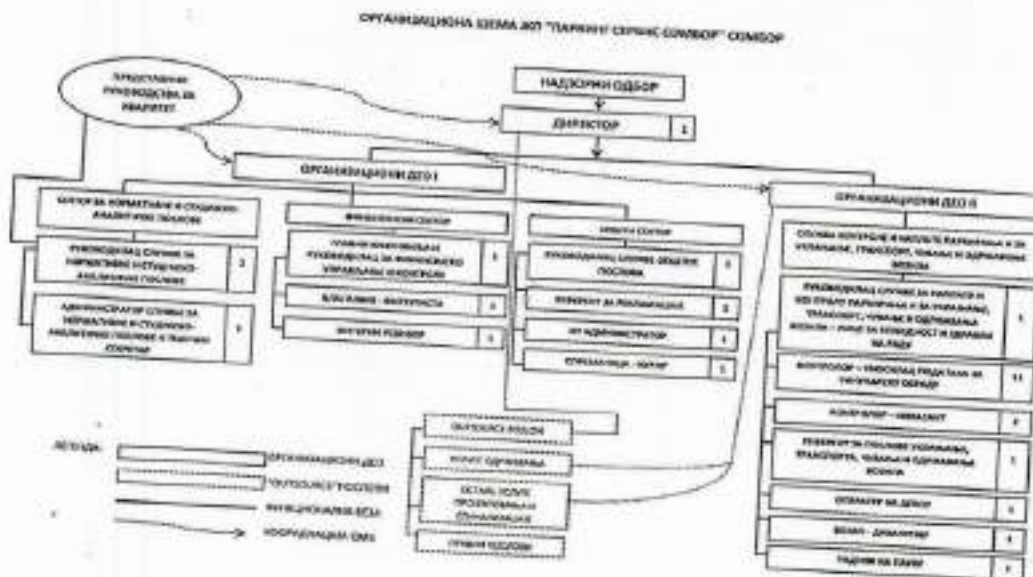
ОРГАНИЗАЦИОНА ШЕМА ЈКП "ПАРКИНГ СЕРВИС СОМБОР" СОМБОР

ПРЕДСТАВНИК РУКОВОДСТВА ЗА КВАЛИТЕТ

НАДЗОРНИ ОДБОР

ДИРЕКТОР 1

ОРГАНИЗАЦИОНИ ДЕО I

ОРГАНИЗАЦИОНИ ДЕО II

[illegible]

РУКОВОДИЛАЦ СЛУЖБЕ ЗА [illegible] 1

АДМИНИСТРАТОР СЛУЖБЕ ЗА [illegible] 1

ФИНАНСИЈСКИ СЕКТОР

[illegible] 1

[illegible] 1

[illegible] 1

ОПШТИ СЕКТОР

РУКОВОДИЛАЦ СЛУЖБЕ ОПШТИХ ПОСЛОВА 1

РЕФЕРЕНТ ЗА РЕКЛАМАЦИЈЕ 1

ИТ АДМИНИСТРАТОР 1

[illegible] 1

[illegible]

РУКОВОДИЛАЦ СЛУЖБЕ ЗА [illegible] 1

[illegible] 11

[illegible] 1

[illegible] 1

ОПЕРАТЕР НА ДЕПОУ 1

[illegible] 1

РАДНИК НА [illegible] 1

ЛЕГЕНДА:

ОРГАНИЗАЦИОНИ ДЕО

"OUTSOURCE" ПОСЛОВИ

ФУНКЦИОНАЛНА ВЕЗА

КООРДИНАЦИОНА ВЕЗА

OUTSOURCE ПОСЛОВИ

УСЛУГЕ ОДРЖАВАЊА

ОСТАЛЕ УСЛУГЕ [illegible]

ПРАВНИ ПОСЛОВИ